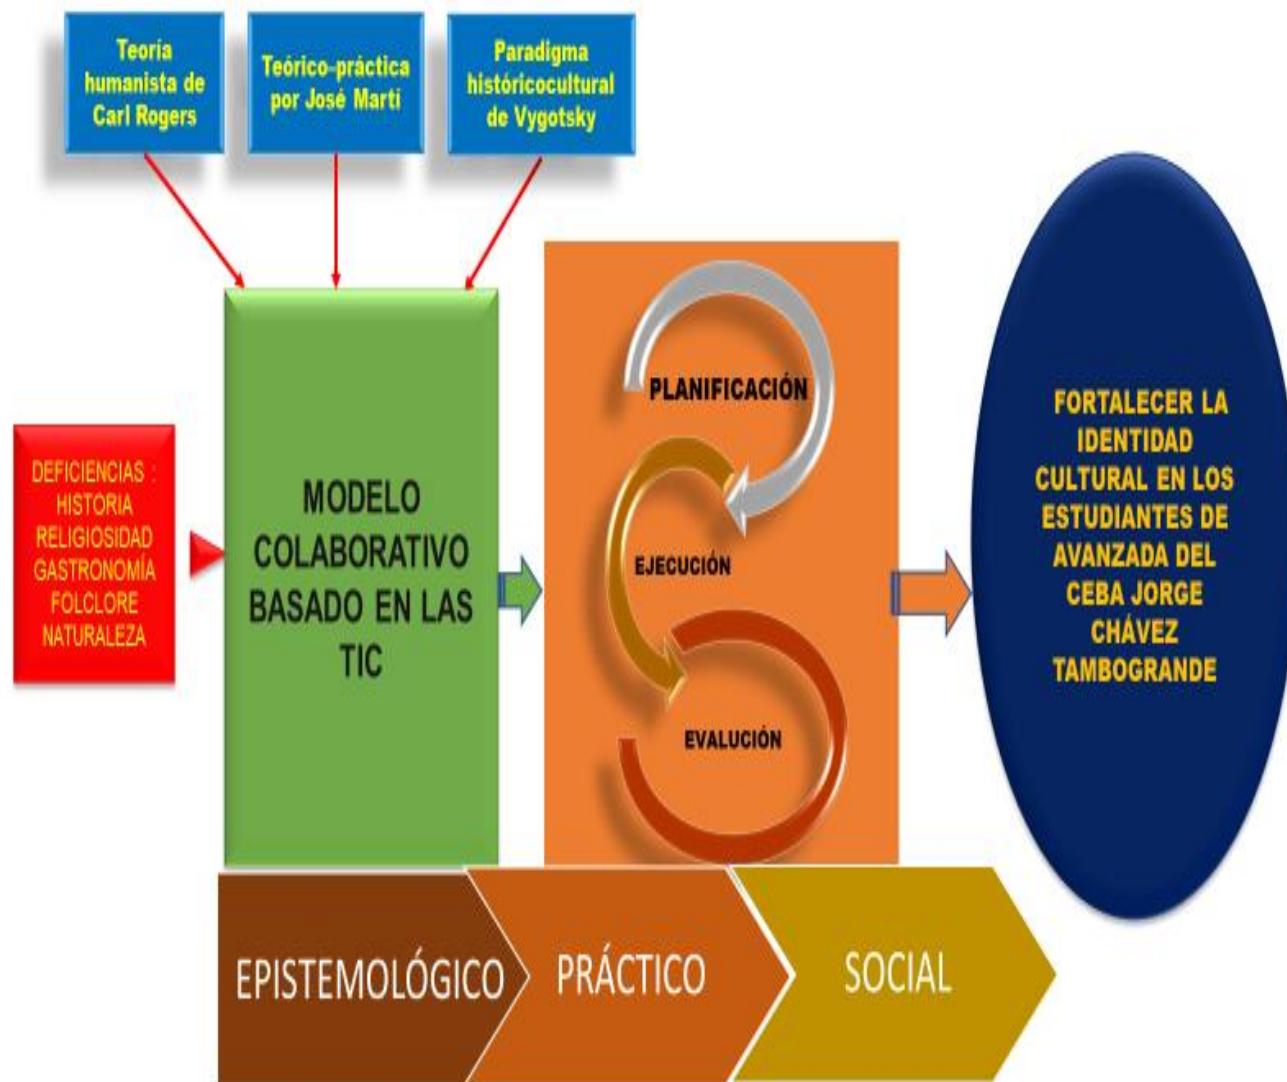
Teoría humanista de Carl Rogers

Teórico-práctica por José Martí

Paradigma históricocultural de Vygotsky

DEFICIENCIAS : HISTORIA RELIGIOSIDAD GASTRONOMÍA FOLCLORE NATURALEZA

MODELO COLABORATIVO BASADO EN LAS TIC

PLANIFICACIÓN

EJECUCIÓN

EVALUCIÓN

FORTALECER LA IDENTIDAD CULTURAL EN LOS ESTUDIANTES DE AVANZADA DEL CEBA JORGE CHÁVEZ TAMBOGRANDE

EPISTEMOLÓGICO

PRÁCTICO

SOCIAL